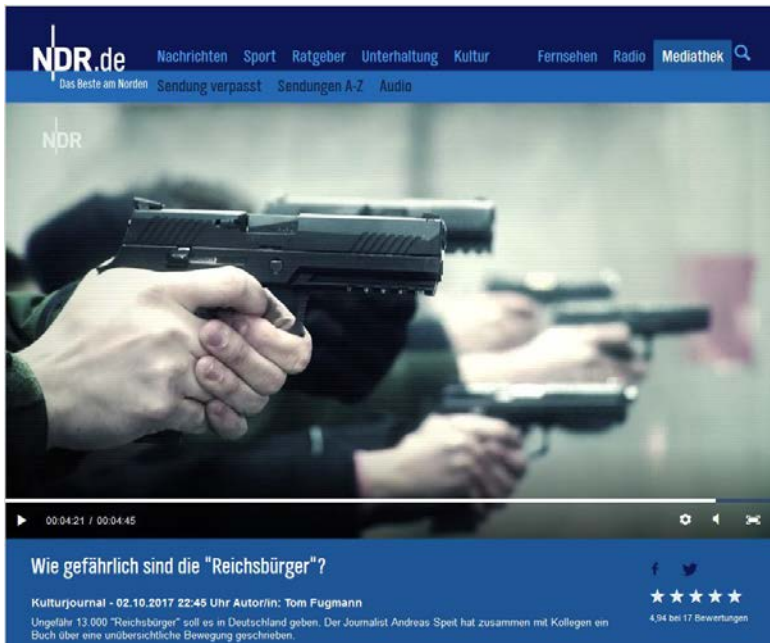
NDR.de
Das Beste am Norden

Nachrichten Sport Ratgeber Unterhaltung Kultur Fernsehen Radio Mediathek

Sendung verpasst Sendungen A-Z Audio

NDR

00:04:21 / 00:04:45

Wie gefährlich sind die "Reichsbürger"?

Kulturjournal - 02.10.2017 22:45 Uhr Autor/in: Tom Fugmann

Ungefähr 13.000 "Reichsbürger" soll es in Deutschland geben. Der Journalist Andreas Speit hat zusammen mit Kollegen ein Buch über eine unübersichtliche Bewegung geschrieben.

4,94 bei 17 Bewertungen